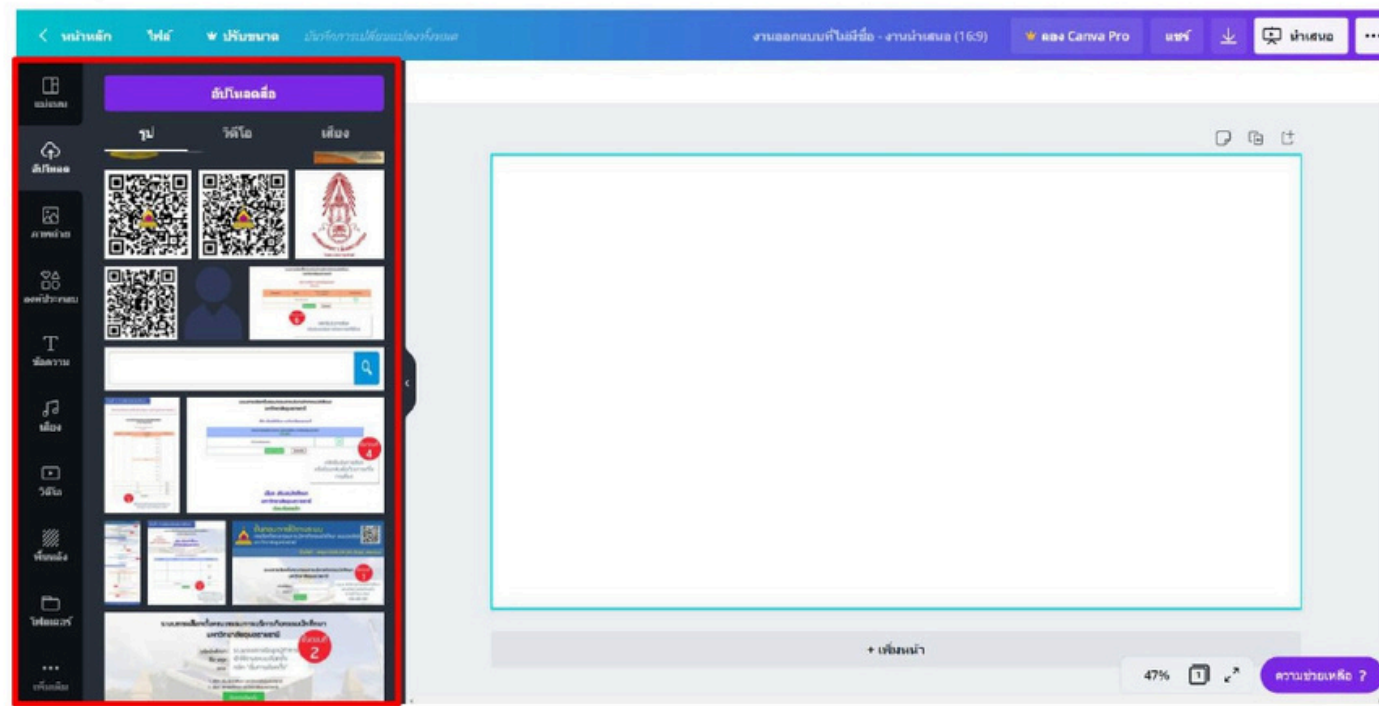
< หน้าหลัก ไฟล์ ♛ ปรับขนาด บันทึกการเปลี่ยนแปลงทั้งหมด

งานออกแบบที่ไม่มีชื่อ - งานนำเสนอ (16:9) ♛ ลอง Canva Pro แชร์ นำเสนอ ···

แม่แบบ
อัปโหลด
ภาพถ่าย
องค์ประกอบ
ข้อความ
เพลง
วิดีโอ
พื้นหลัง
โฟลเดอร์
···
เพิ่มเติม

อัปโหลดสื่อ

รูป วิดีโอ เสียง

+ เพิ่มหน้า

47% 1

ความช่วยเหลือ ?